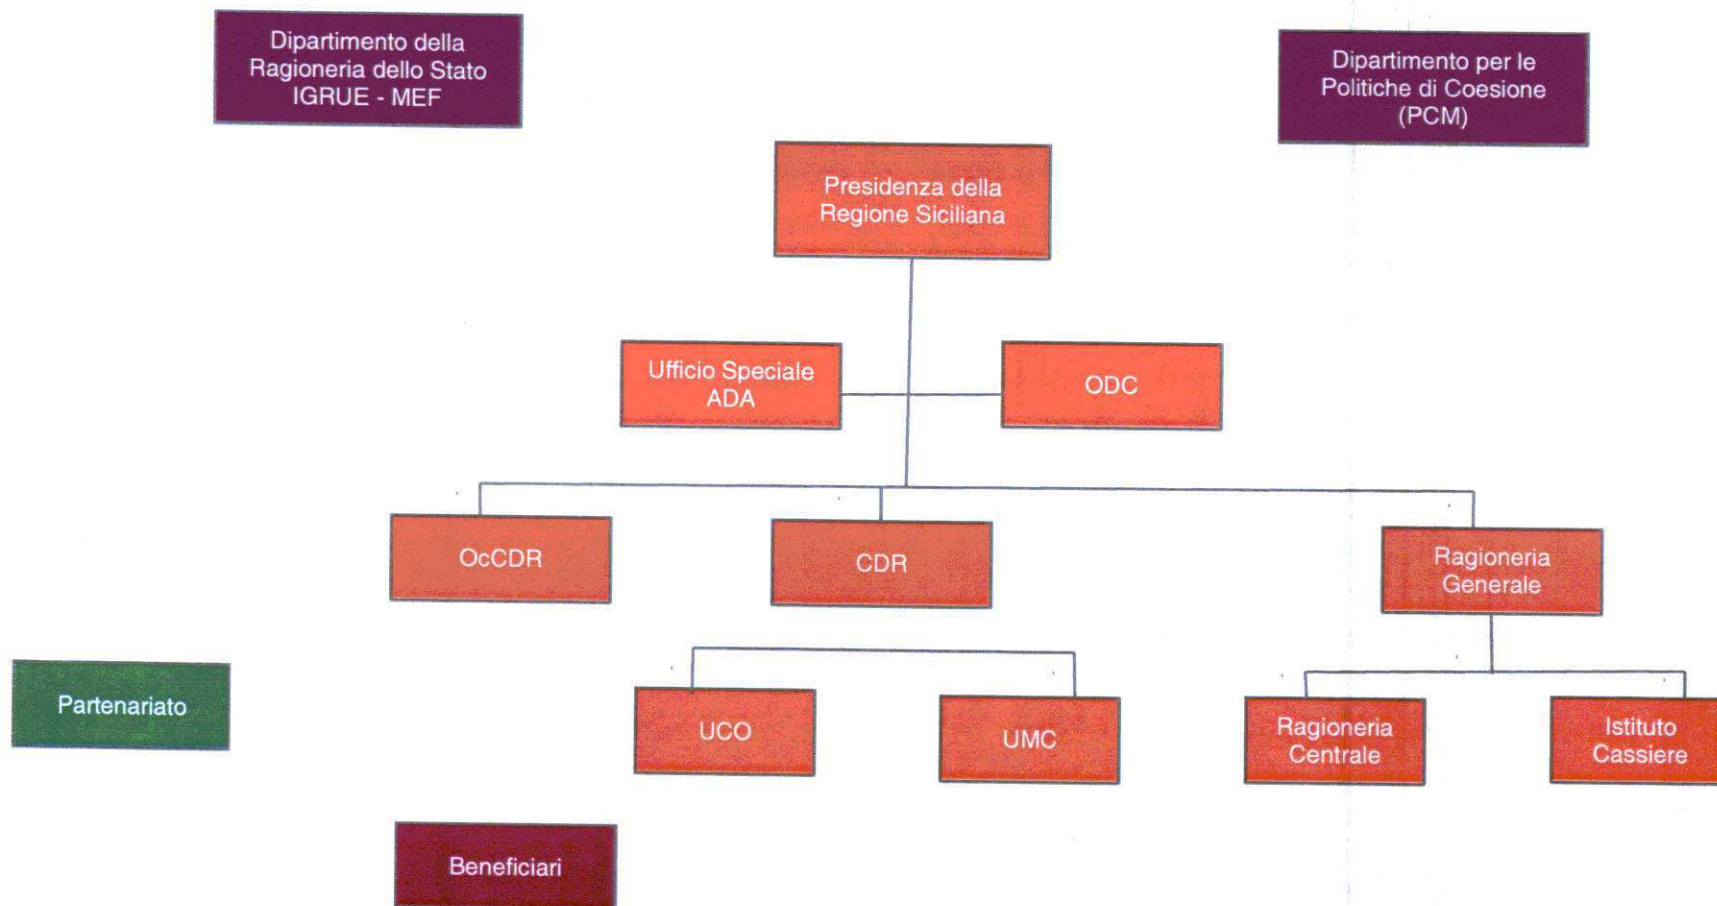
Dipartimento della Ragioneria dello Stato IGRUE - MEF

Dipartimento per le Politiche di Coesione (PCM)

Presidenza della Regione Siciliana

Ufficio Speciale ADA

ODC

OcCDR

CDR

Ragioneria Generale

Partenariato

UCO

UMC

Ragioneria Centrale

Istituto Cassiere

Beneficiari